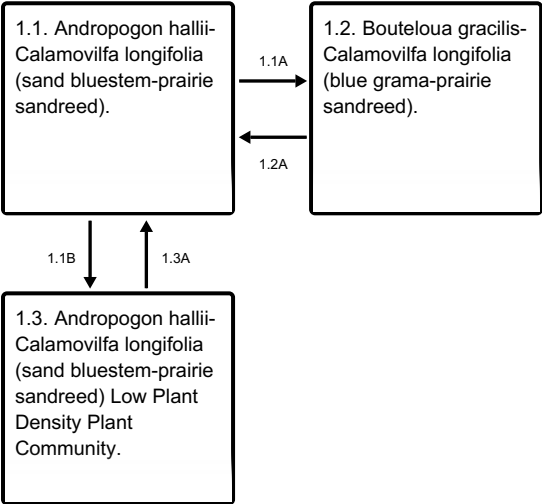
1.1. Andropogon hallii-Calamovilfa longifolia (sand bluestem-prairie sandreed).

1.1A

1.2A

1.2. Bouteloua gracilis-Calamovilfa longifolia (blue grama-prairie sandreed).

1.1B

1.3A

1.3. Andropogon hallii-Calamovilfa longifolia (sand bluestem-prairie sandreed) Low Plant Density Plant Community.